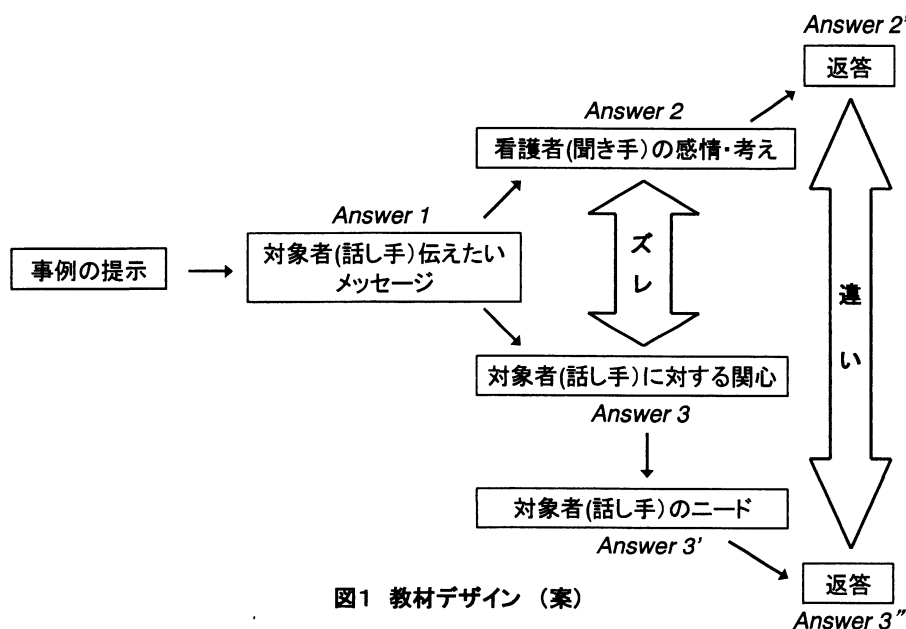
Answer 2'
返答

Answer 2
看護者(聞き手)の感情・考え

Answer 1
事例の提示
対象者(話し手)伝えたいメッセージ

ズレ

違い

対象者(話し手)に対する関心
Answer 3

対象者(話し手)のニード
Answer 3'

返答
Answer 3"

図1 教材デザイン (案)